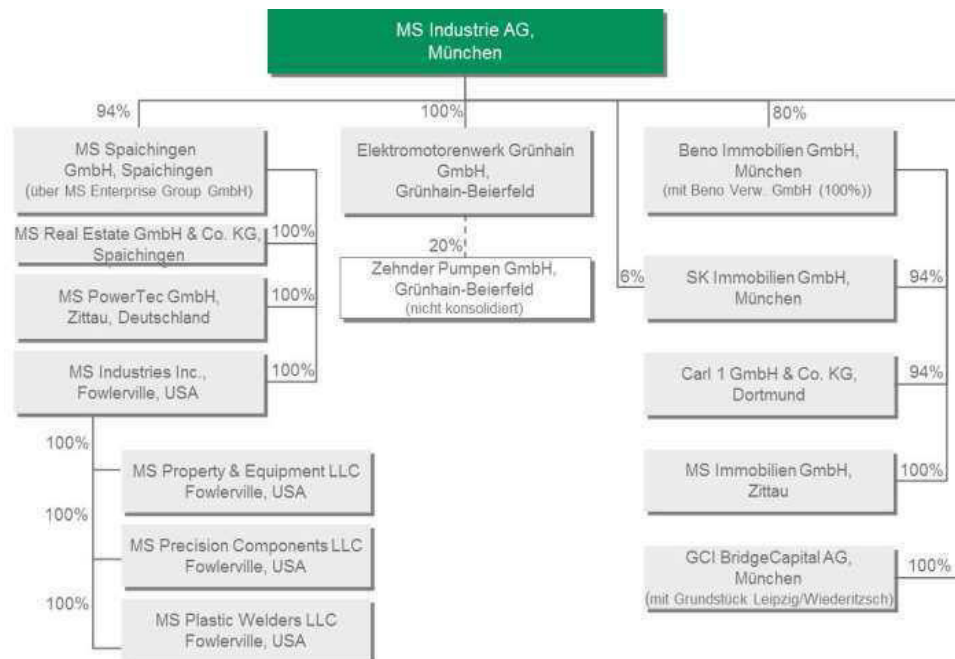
MS Industrie AG, München

94%

MS Spaichingen GmbH, Spaichingen
(über MS Enterprise Group GmbH)

100%

MS Real Estate GmbH & Co. KG, Spaichingen

100%

MS PowerTec GmbH, Zittau, Deutschland

100%

MS Industries Inc., Fowlerville, USA

100%

MS Property & Equipment LLC Fowlerville, USA

100%

MS Precision Components LLC Fowlerville, USA

100%

MS Plastic Welders LLC Fowlerville, USA

100%

Elektromotorenwerk Grünhain GmbH, Grünhain-Beierfeld

20%

Zehnder Pumpen GmbH, Grünhain-Beierfeld
(nicht konsolidiert)

80%

Beno Immobilien GmbH, München
(mit Beno Verw. GmbH (100%))

6%

SK Immobilien GmbH, München

94%

Carl 1 GmbH & Co. KG, Dortmund

94%

MS Immobilien GmbH, Zittau

100%

GCI BridgeCapital AG, München
(mit Grundstück Leipzig/Wiederitzsch)

100%